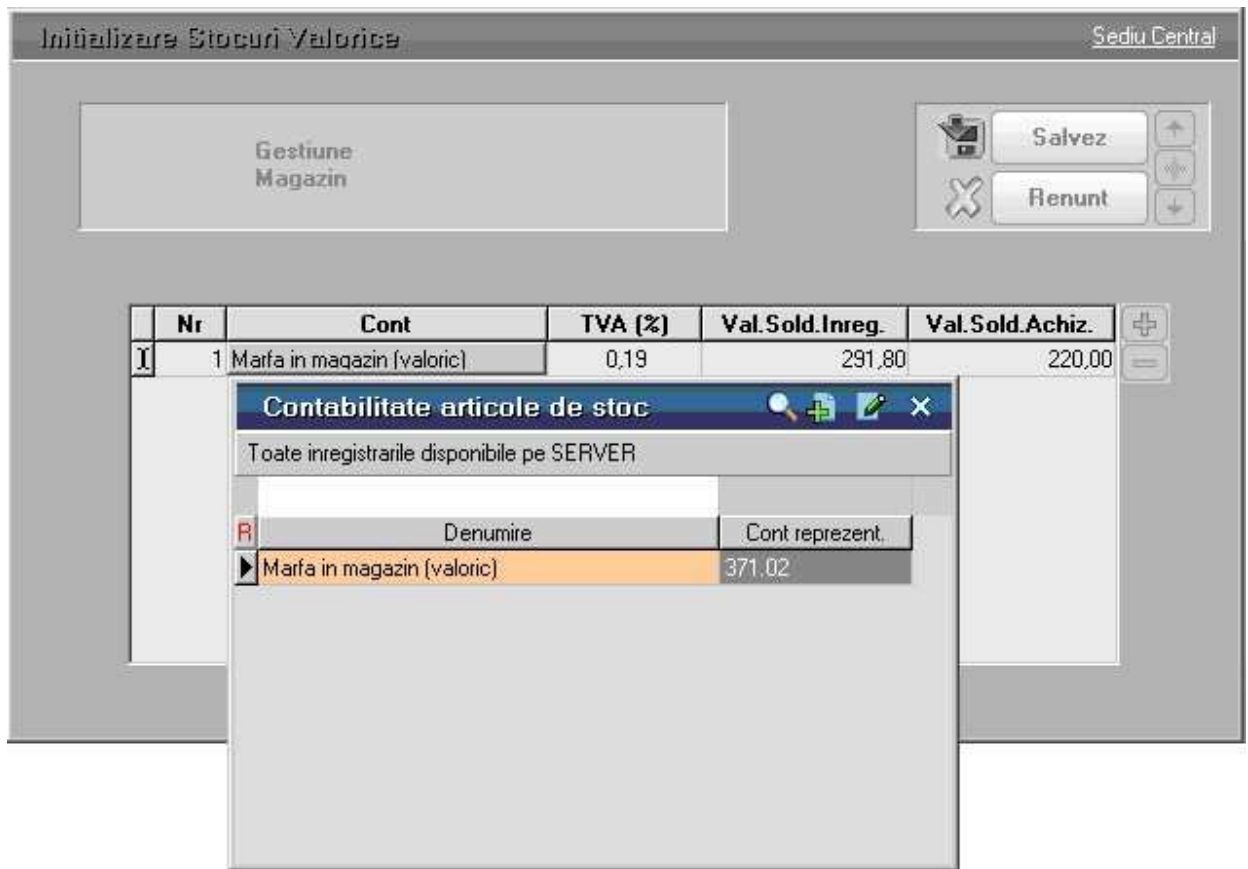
Initializare Stocuri Valorice

Sediu Central

Gestiune
Magazin

Salvez

Renunt

| Nr | Cont | TVA (%) | Val.Sold.Inreg. | Val.Sold.Achiz. |
|---|---|---|---|---|
| 1 | Marfa in magazin (valoric) | 0,19 | 291,80 | 220,00 |

Contabilitate articole de stoc

Toate inregistrarile disponibile pe SERVER

| R | Denumire | Cont reprezent. |
|---|---|---|
| | Marfa in magazin (valoric) | 371.02 |